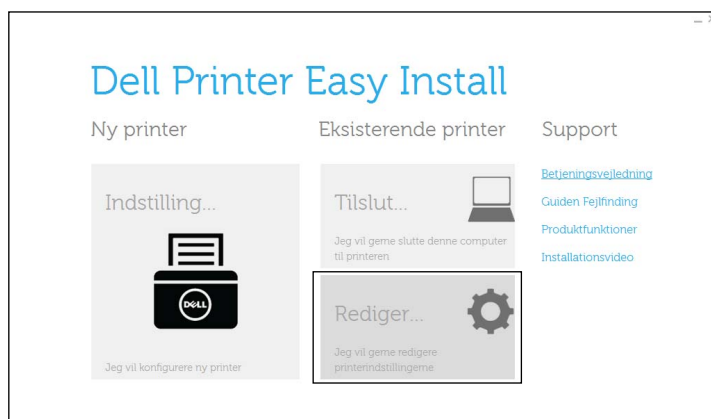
Dell Printer Easy Install

Ny printer

Indstilling...

Jeg vil konfigurere ny printer

Eksisterende printer

Tilslut...

Jeg vil gerne slutte denne computer til printeren

Rediger...

Jeg vil gerne redigere printerindstillingerne

Support

Betjeningsvejledning

Guiden Fejlfinding

Produktfunktioner

Installationsvideo